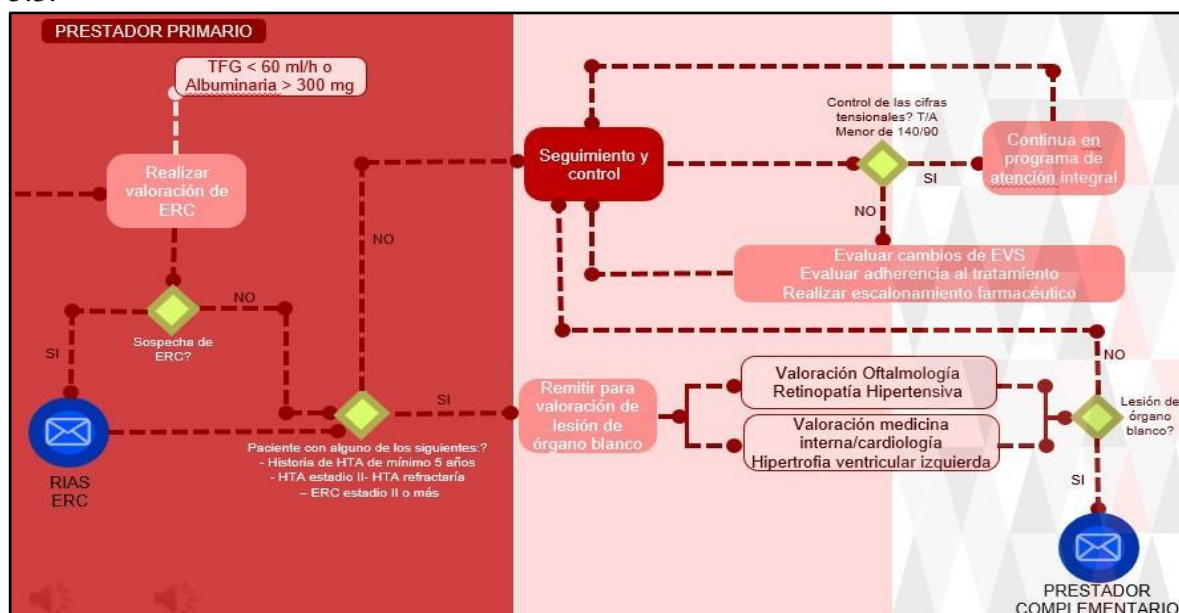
PRESTADOR PRIMARIO

TFG < 60 ml/h o Albuminaria > 300 mg

Realizar valoración de ERC

NO

Seguimiento y control

Control de las cifras tensionales? T/A Menor de 140/90

SI

Continua en programa de atención integral

NO

Evaluar cambios de EVS
Evaluar adherencia al tratamiento
Realizar escalonamiento farmacéutico

NO

SI

Sospecha de ERC?

NO

RIAS ERC

Paciente con alguno de los siguientes:?
- Historia de HTA de mínimo 5 años
- HTA estadio II- HTA refractaria
– ERC estadio II o más

SI

Remitir para valoración de lesión de órgano blanco

Valoración Oftalmología
Retinopatía Hipertensiva

Valoración medicina interna/cardiología
Hipertrofia ventricular izquierda

NO

Lesión de órgano blanco?

SI

PRESTADOR COMPLEMENTARIO